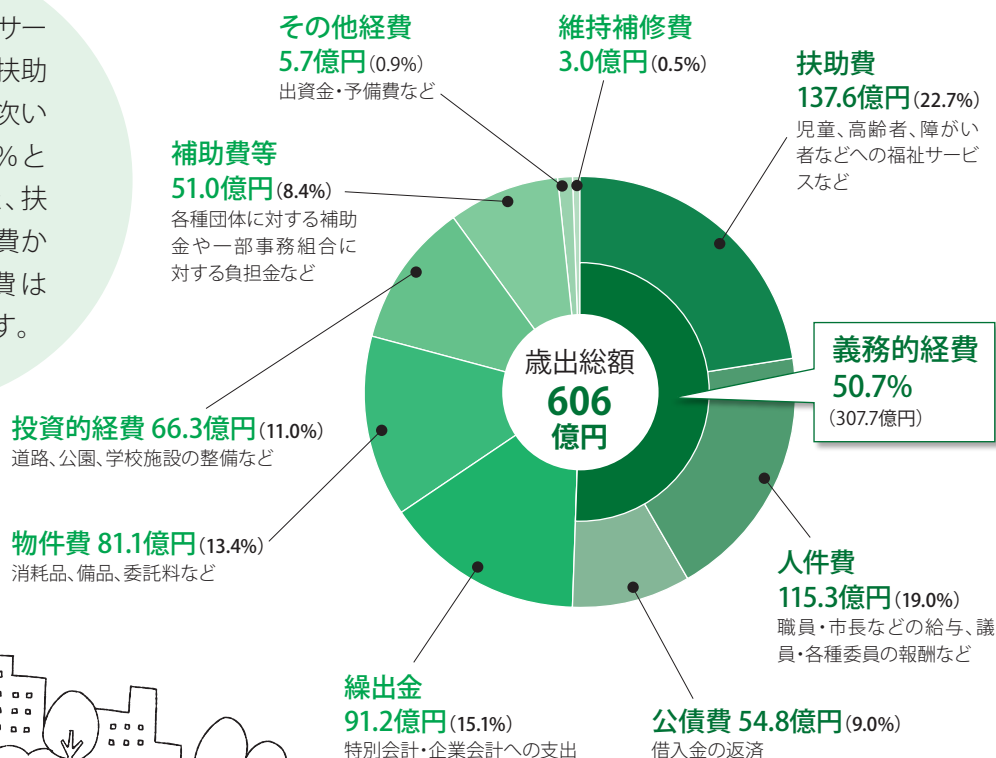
サー
扶助
次い
%と
、扶
費か
費は
す。

その他経費
5.7億円(0.9%)
出資金・予備費など

維持補修費
3.0億円(0.5%)

扶助費
137.6億円(22.7%)
児童、高齢者、障がい者などへの福祉サービスなど

補助費等
51.0億円(8.4%)
各種団体に対する補助金や一部事務組合に対する負担金など

歳出総額
606
億円

義務的経費
50.7%
(307.7億円)

投資的経費 66.3億円(11.0%)
道路、公園、学校施設の整備など

物件費 81.1億円(13.4%)
消耗品、備品、委託料など

人件費
115.3億円(19.0%)
職員・市長などの給与、議員・各種委員の報酬など

繰出金
91.2億円(15.1%)
特別会計・企業会計への支出

公債費 54.8億円(9.0%)
借入金の返済